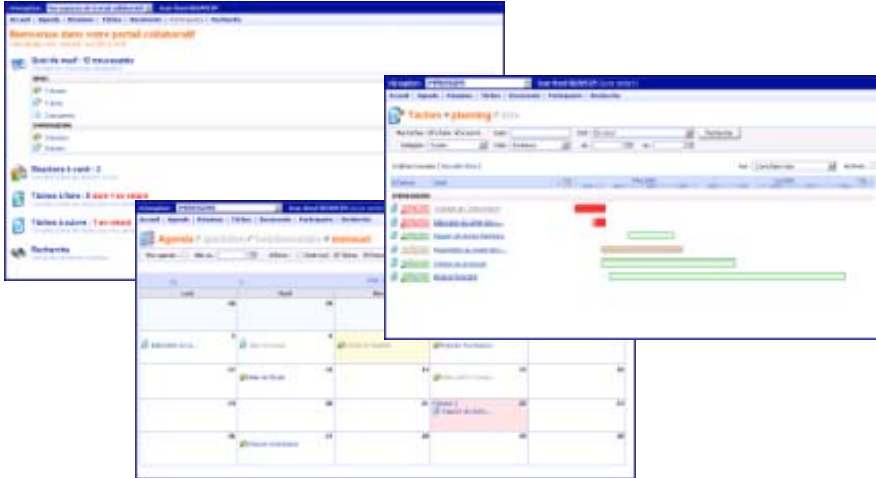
Bienvenue dans votre portail collaboratif

Quoi de neuf - 12 nouveautés

Réunions à venir - 3

Tâches à faire - 8 dont 1 en retard

Tâches à suivre - 1 en retard

Recherche

Agenda / quotidien / hebdomadaire / mensuel

Lundi

Mardi

Tâches / planning / liste

Rechercher